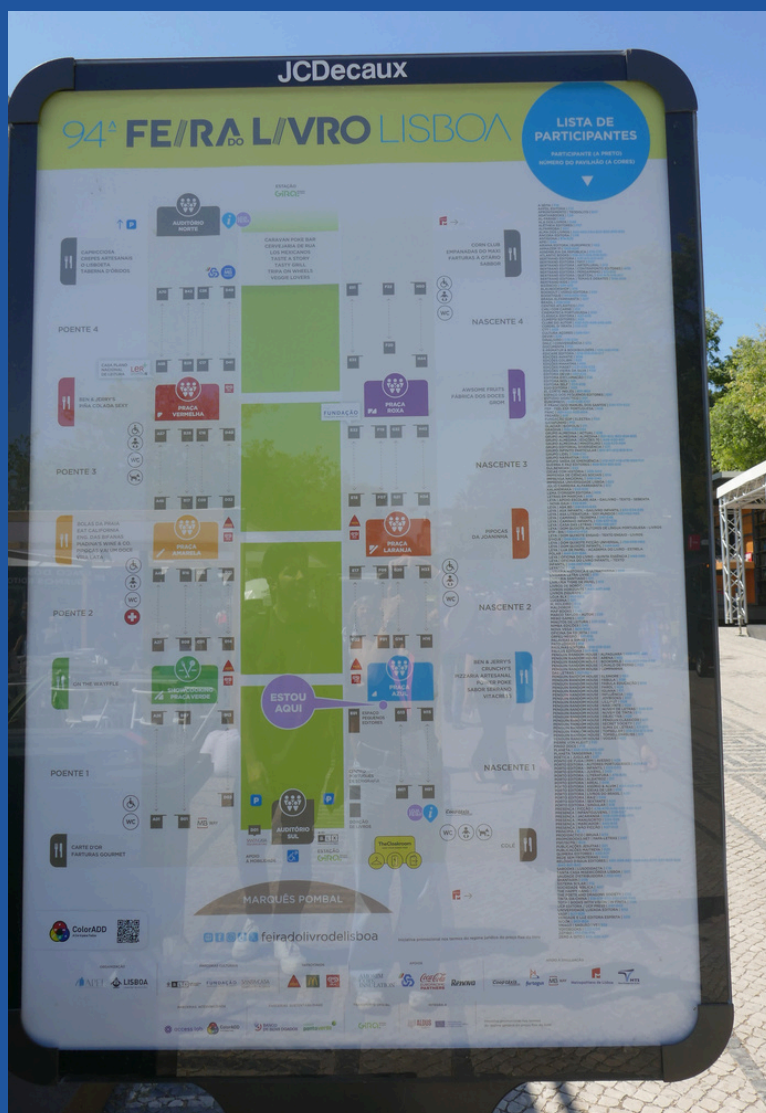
JCDecaux

94ª FEIRA DO LIVRO LISBOA

LISTA DE PARTICIPANTES

PARTICIPANTE (A PRETO) NÚMERO DO PAVILHÃO (A CORES)

AUDITÓRIO NORTE

ESPRESSOS COISAS ARTESANAIS HULIBOOTA TABERNA D'ORDEM

CARAVAN POKE BAR CERVEJARIA DE RUA LOS MEXICANOS TASTE A STORY TASTY GRILL TERRA ON WHEELS VEGAN LOVERS

CORA CLUB EMPANADAS DO MAR PASTURAS À STARO TABERNA

POENTE 4

NASCENTE 4

BEN & JERRY'S PIÑA COLADA SHOP

PRAÇA VERMELHA

PRAÇA ROXA

FUNDAÇÃO

HANSONE FRUITS FÁBRICA DOS DOCES GROW

POENTE 3

NASCENTE 3

PRAÇA AMARELA

PRAÇA LARANJA

PIPOCAS DA JOANINHA

WC

POENTE 2

NASCENTE 2

ON THE WAFFLE

PRAÇA VERDE

ESTOU AQUI

PRAÇA AZUL

BEN & JERRY'S CRUNCHY'S PIZZARIA ARTESANAL SABOR MAKANO VITACRIL

POENTE 1

NASCENTE 1

CARTE D'OR PASTURAS GOURMET

AUDITÓRIO SUL

CAFÉ

MARQUÊS POMBAL

ColorADD

feiradolivrodelisboa

LISBOA

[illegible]